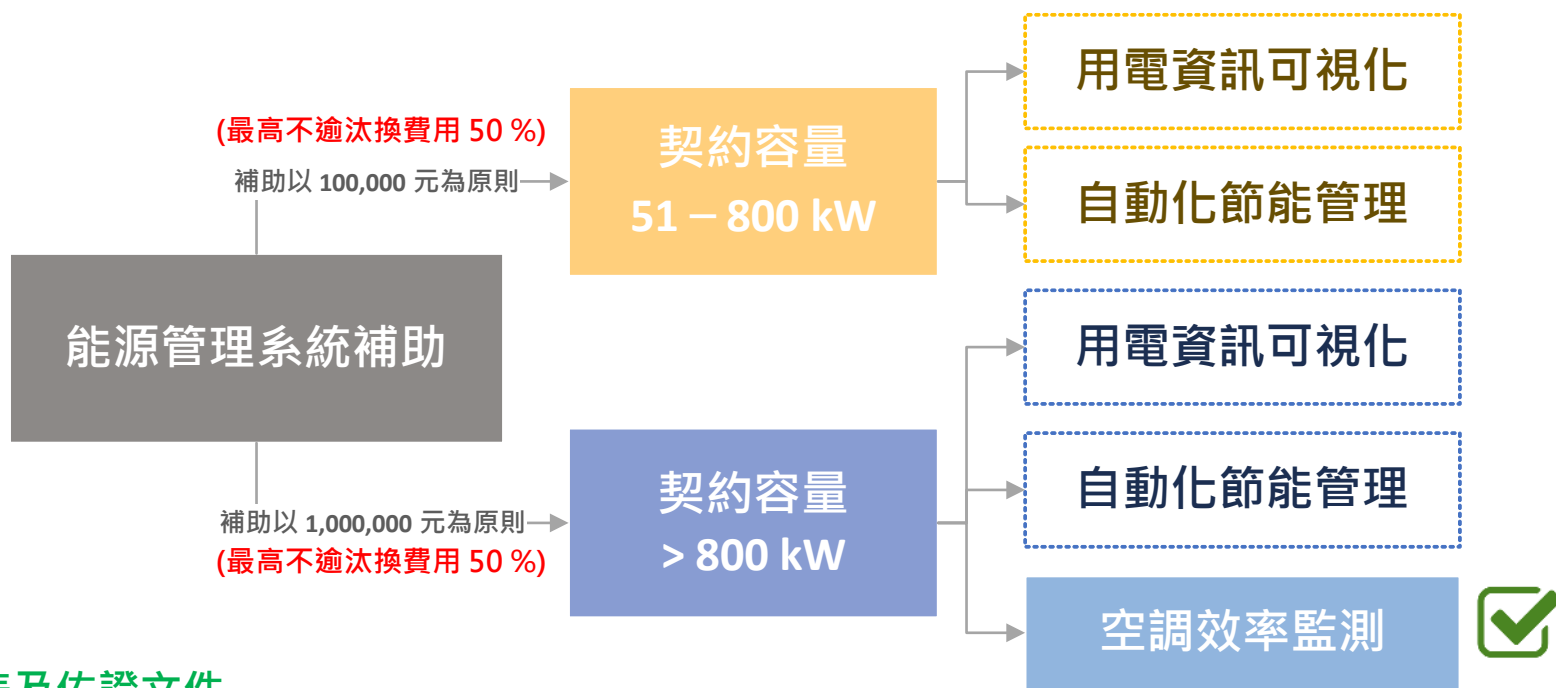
(最高不逾汰換費用 50 %)
補助以 100,000 元為原則

契約容量
51 – 800 kW

用電資訊可視化

自動化節能管理

能源管理系統補助

補助以 1,000,000 元為原則
(最高不逾汰換費用 50 %)

契約容量
> 800 kW

用電資訊可視化

自動化節能管理

空調效率監測

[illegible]及佐證文件